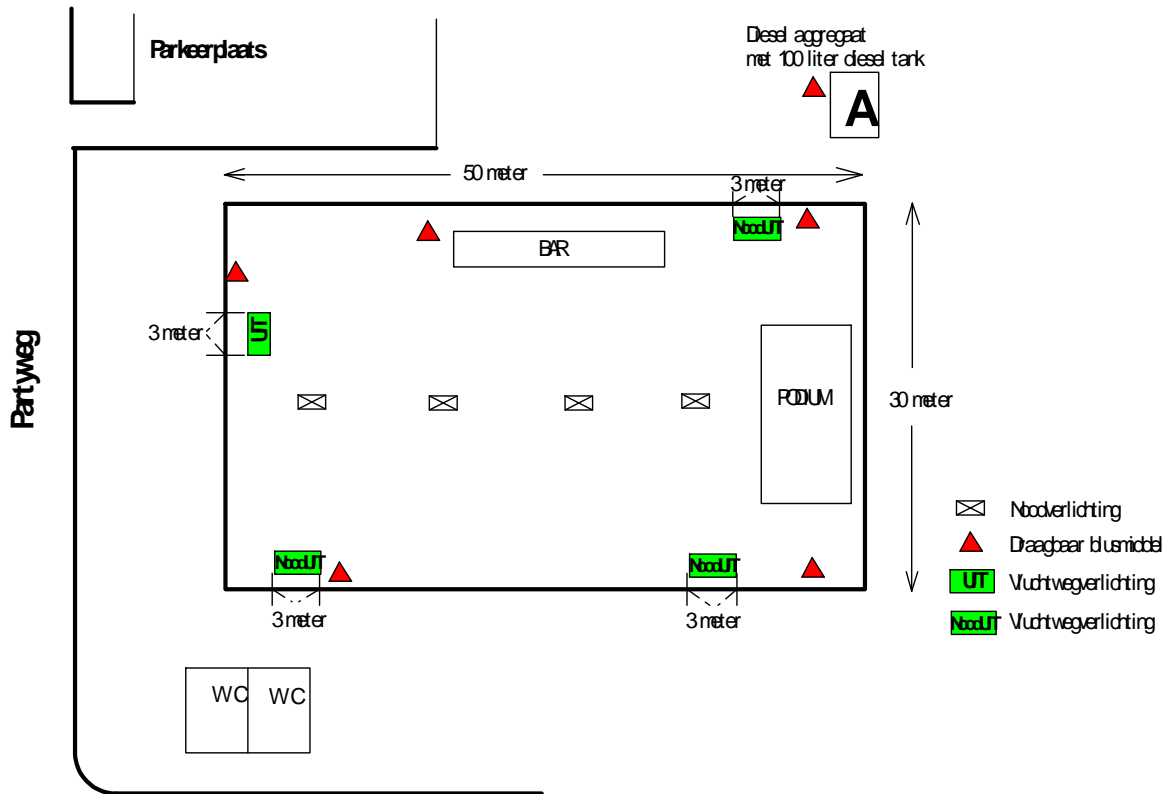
Parkeerplaats

Diesel aggregaat met 100 liter diesel tank

A

50 meter

3 meter

NoodUIT

BAR

3 meter

UIT

Partyweg

PODIUM

30 meter

NoodUIT

NoodUIT

3 meter

3 meter

WC

WC

Noodverlichting

Draagbaar blusmiddel

UIT Vluchtwegverlichting

NoodUIT Vluchtwegverlichting